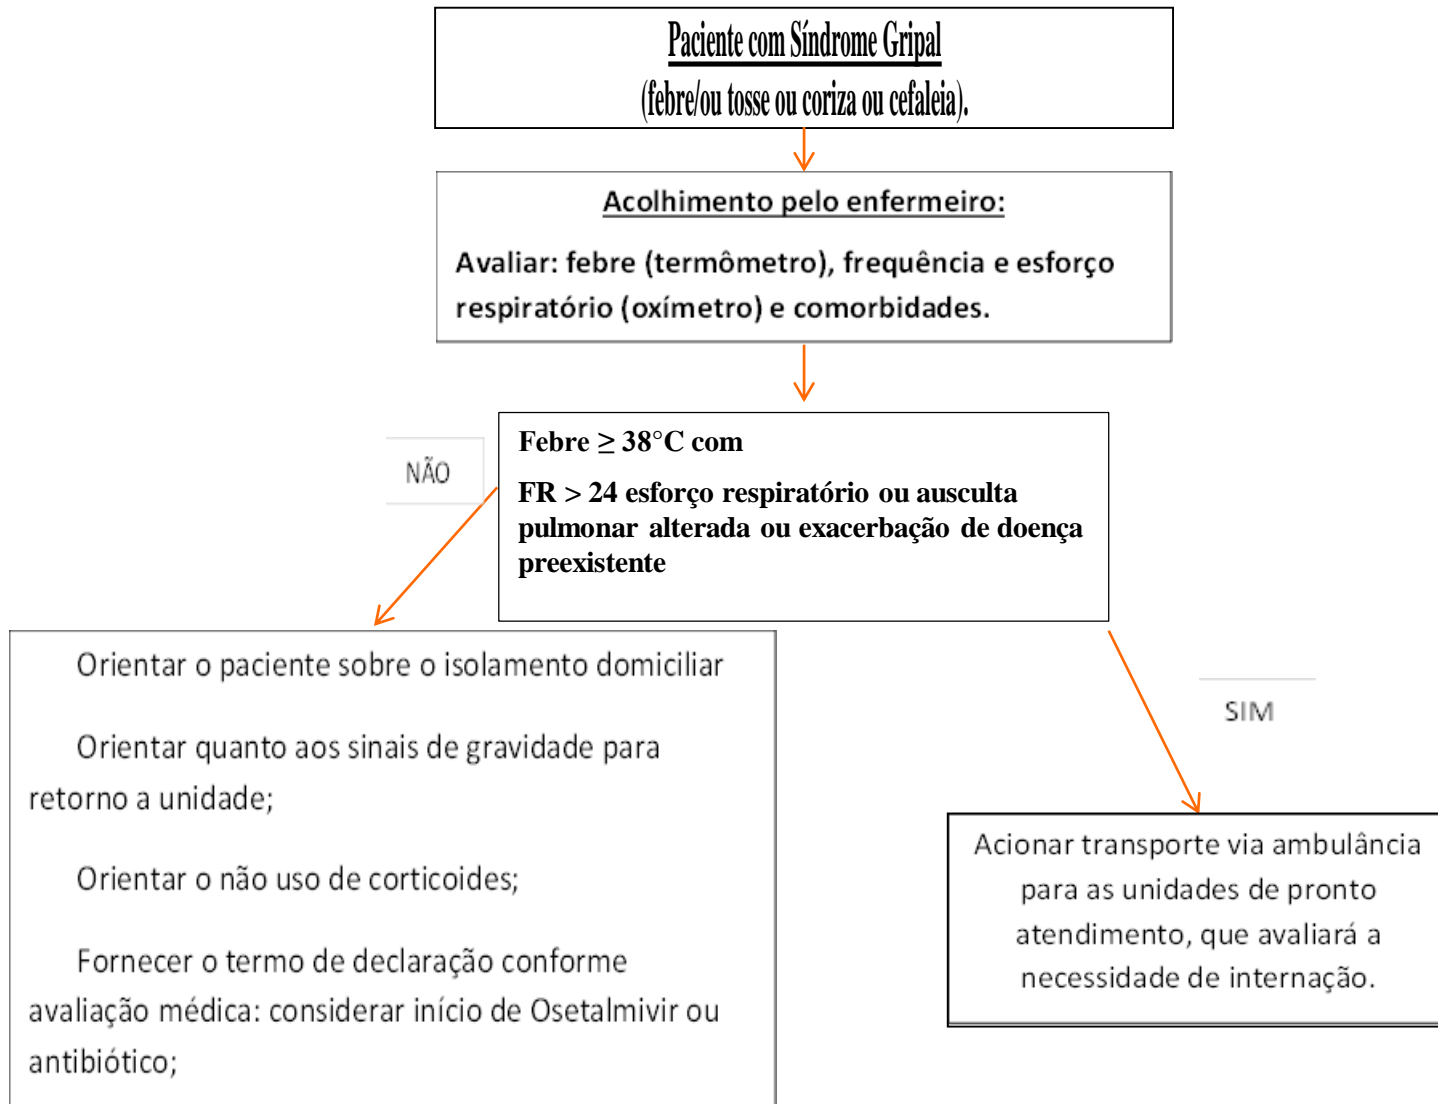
Paciente com Síndrome Gripal
(febre/ou tosse ou coriza ou cefaleia).

Acolhimento pelo enfermeiro:

Avaliar: febre (termômetro), frequência e esforço respiratório (oxímetro) e comorbidades.

Febre $\geq$ 38°C com

FR > 24 esforço respiratório ou ausculta pulmonar alterada ou exacerbação de doença preexistente

NÃO

Orientar o paciente sobre o isolamento domiciliar

Orientar quanto aos sinais de gravidade para retorno a unidade;

Orientar o não uso de corticoides;

Fornecer o termo de declaração conforme avaliação médica: considerar início de Osetalmivir ou antibiótico;

SIM

Acionar transporte via ambulância para as unidades de pronto atendimento, que avaliará a necessidade de internação.